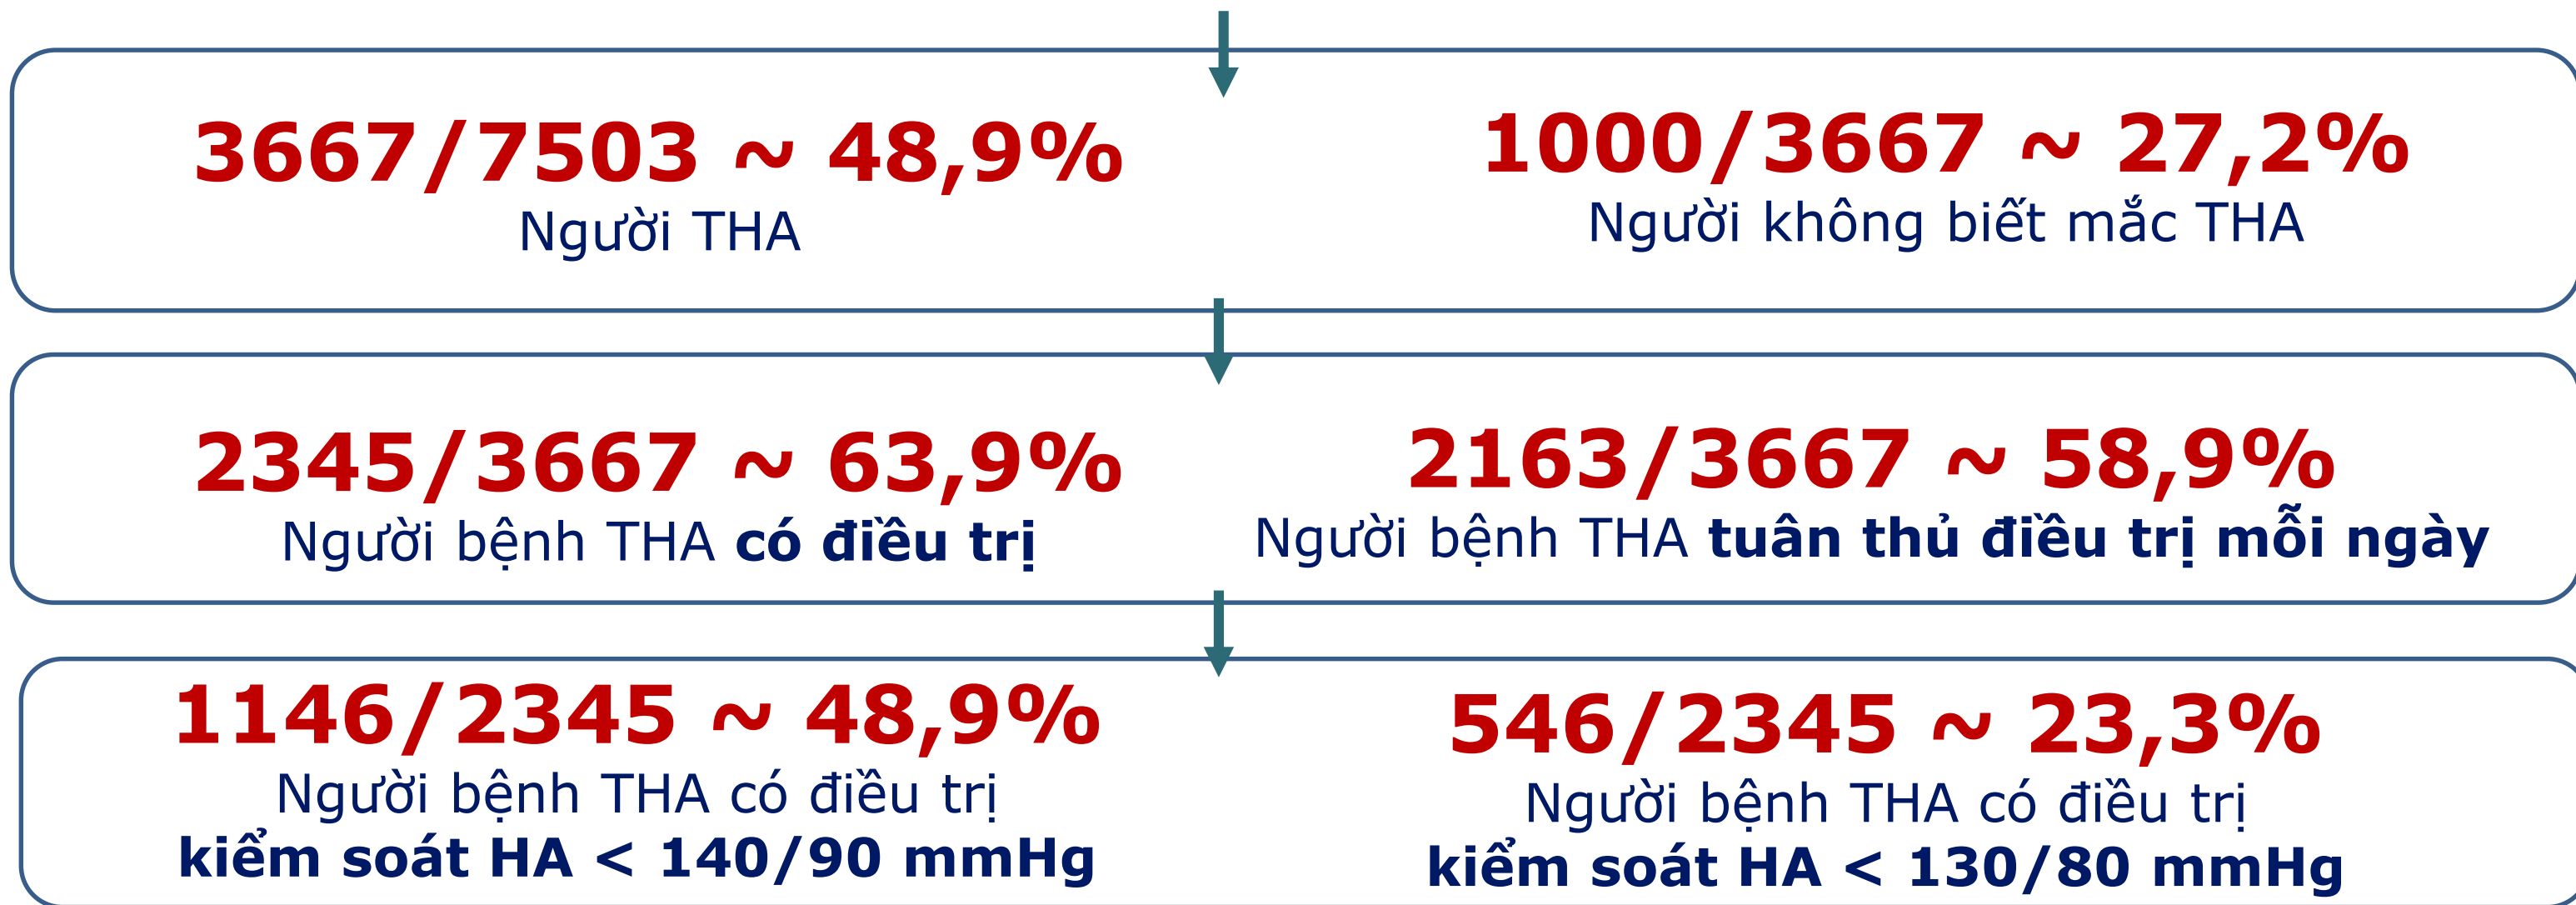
3667/7503 ~ 48,9%
Người THA

1000/3667 ~ 27,2%
Người không biết mắc THA

2345/3667 ~ 63,9%
Người bệnh THA **có điều trị**

2163/3667 ~ 58,9%
Người bệnh THA **tuân thủ điều trị mỗi ngày**

1146/2345 ~ 48,9%
Người bệnh THA có điều trị
**kiểm soát HA < 140/90 mmHg**

546/2345 ~ 23,3%
Người bệnh THA có điều trị
**kiểm soát HA < 130/80 mmHg**